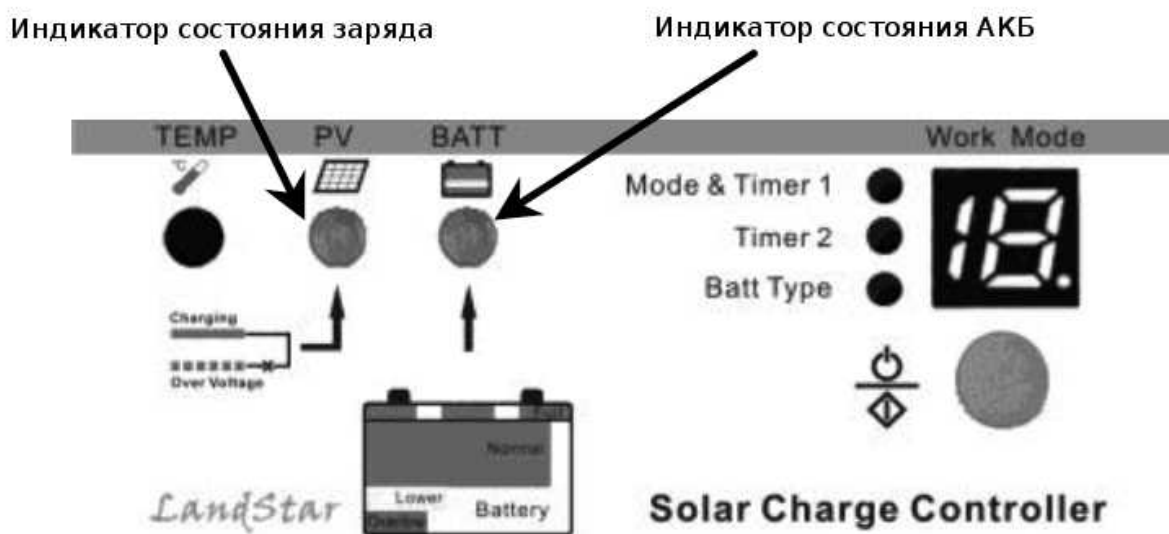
Индикатор состояния заряда

Индикатор состояния АКБ

TEMP PV BATT

Work Mode

°C

Mode & Timer 1

Timer 2

Batt Type

18.

Charging

Over Voltage

Full

Normal

Lower

Overdue

Battery

LandStar

Solar Charge Controller